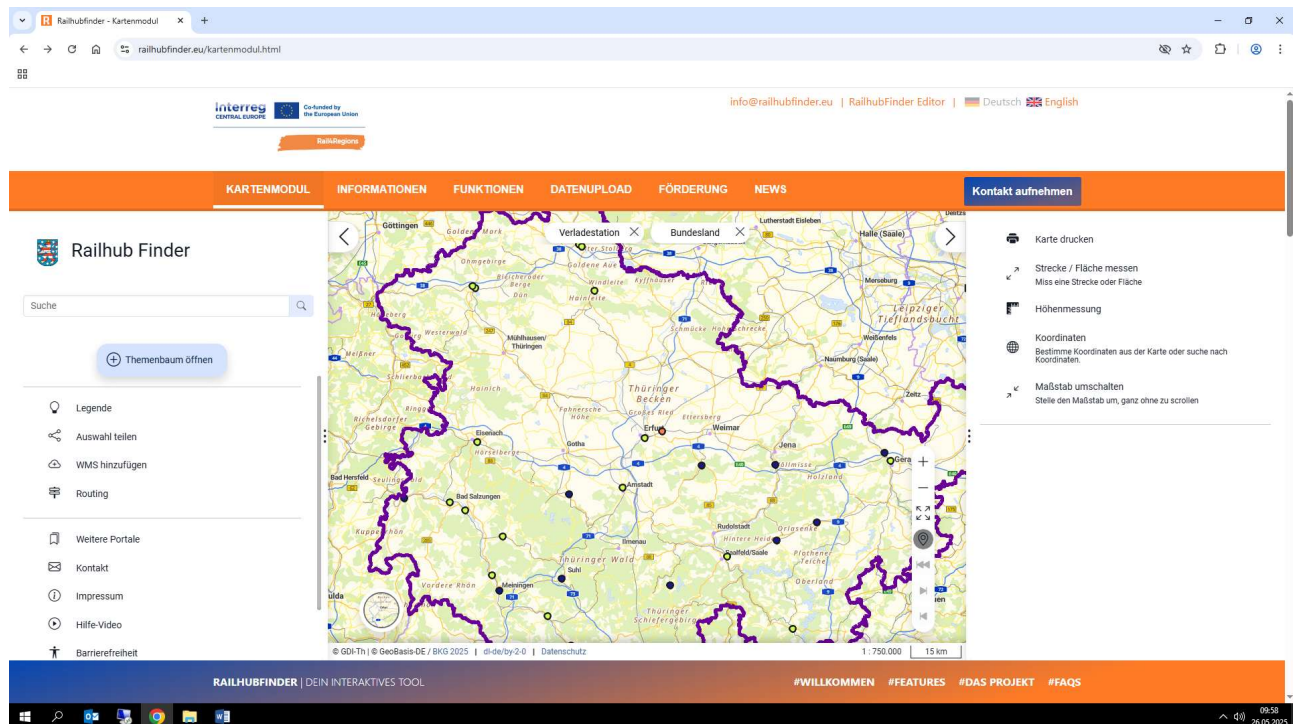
Railhubfinder - Kartenmodul
railhubfinder.eu/kartenmodul.html

Interreg CENTRAL EUROPE Co-funded by the European Union
RailRegions

info@railhubfinder.eu | RailhubFinder Editor | Deutsch English

KARTENMODUL INFORMATIONEN FUNKTIONEN DATENUPLOAD FÖRDERUNG NEWS Kontakt aufnehmen

Railhub Finder

Suche

Themenbaum öffnen

Legende
Auswahl teilen
WMS hinzufügen
Routing

Weitere Portale
Kontakt
Impressum
Hilfe-Video
Barrierefreiheit

Verladestation
Bundesland

Göttingen
Lutherstadt Eisleben
Halle (Saale)
Mühlhausen/Thüringen
Merseburg
Leipziger Tieflandsbucht
Weißenfels
Naumburg (Saale)
Thüringer Becken
Zeitz
Eisenach
Gotha
Erfurt
Weimar
Jena
Gera
Bad Hersfeld
Bad Salzungen
Arnstadt
Rudolstadt
Ilmenau
Saalfeld/Saale
Suhl
Meiningen
Thüringer Wald
Fulda

© GDI-Th | © GeoBasis-DE / BKG 2025 | dl-de/by-2-0 | Datenschutz
1 : 750.000 15 km

Karte drucken
Strecke / Fläche messen
Miss eine Strecke oder Fläche
Höhenmessung
Koordinaten
Bestimme Koordinaten aus der Karte oder suche nach Koordinaten.
Maßstab umschalten
Stelle den Maßstab um, ganz ohne zu scrollen

RAILHUBFINDER | DEIN INTERAKTIVES TOOL
#WILLKOMMEN #FEATURES #DAS PROJEKT #FAQS

09:58
26.05.2025